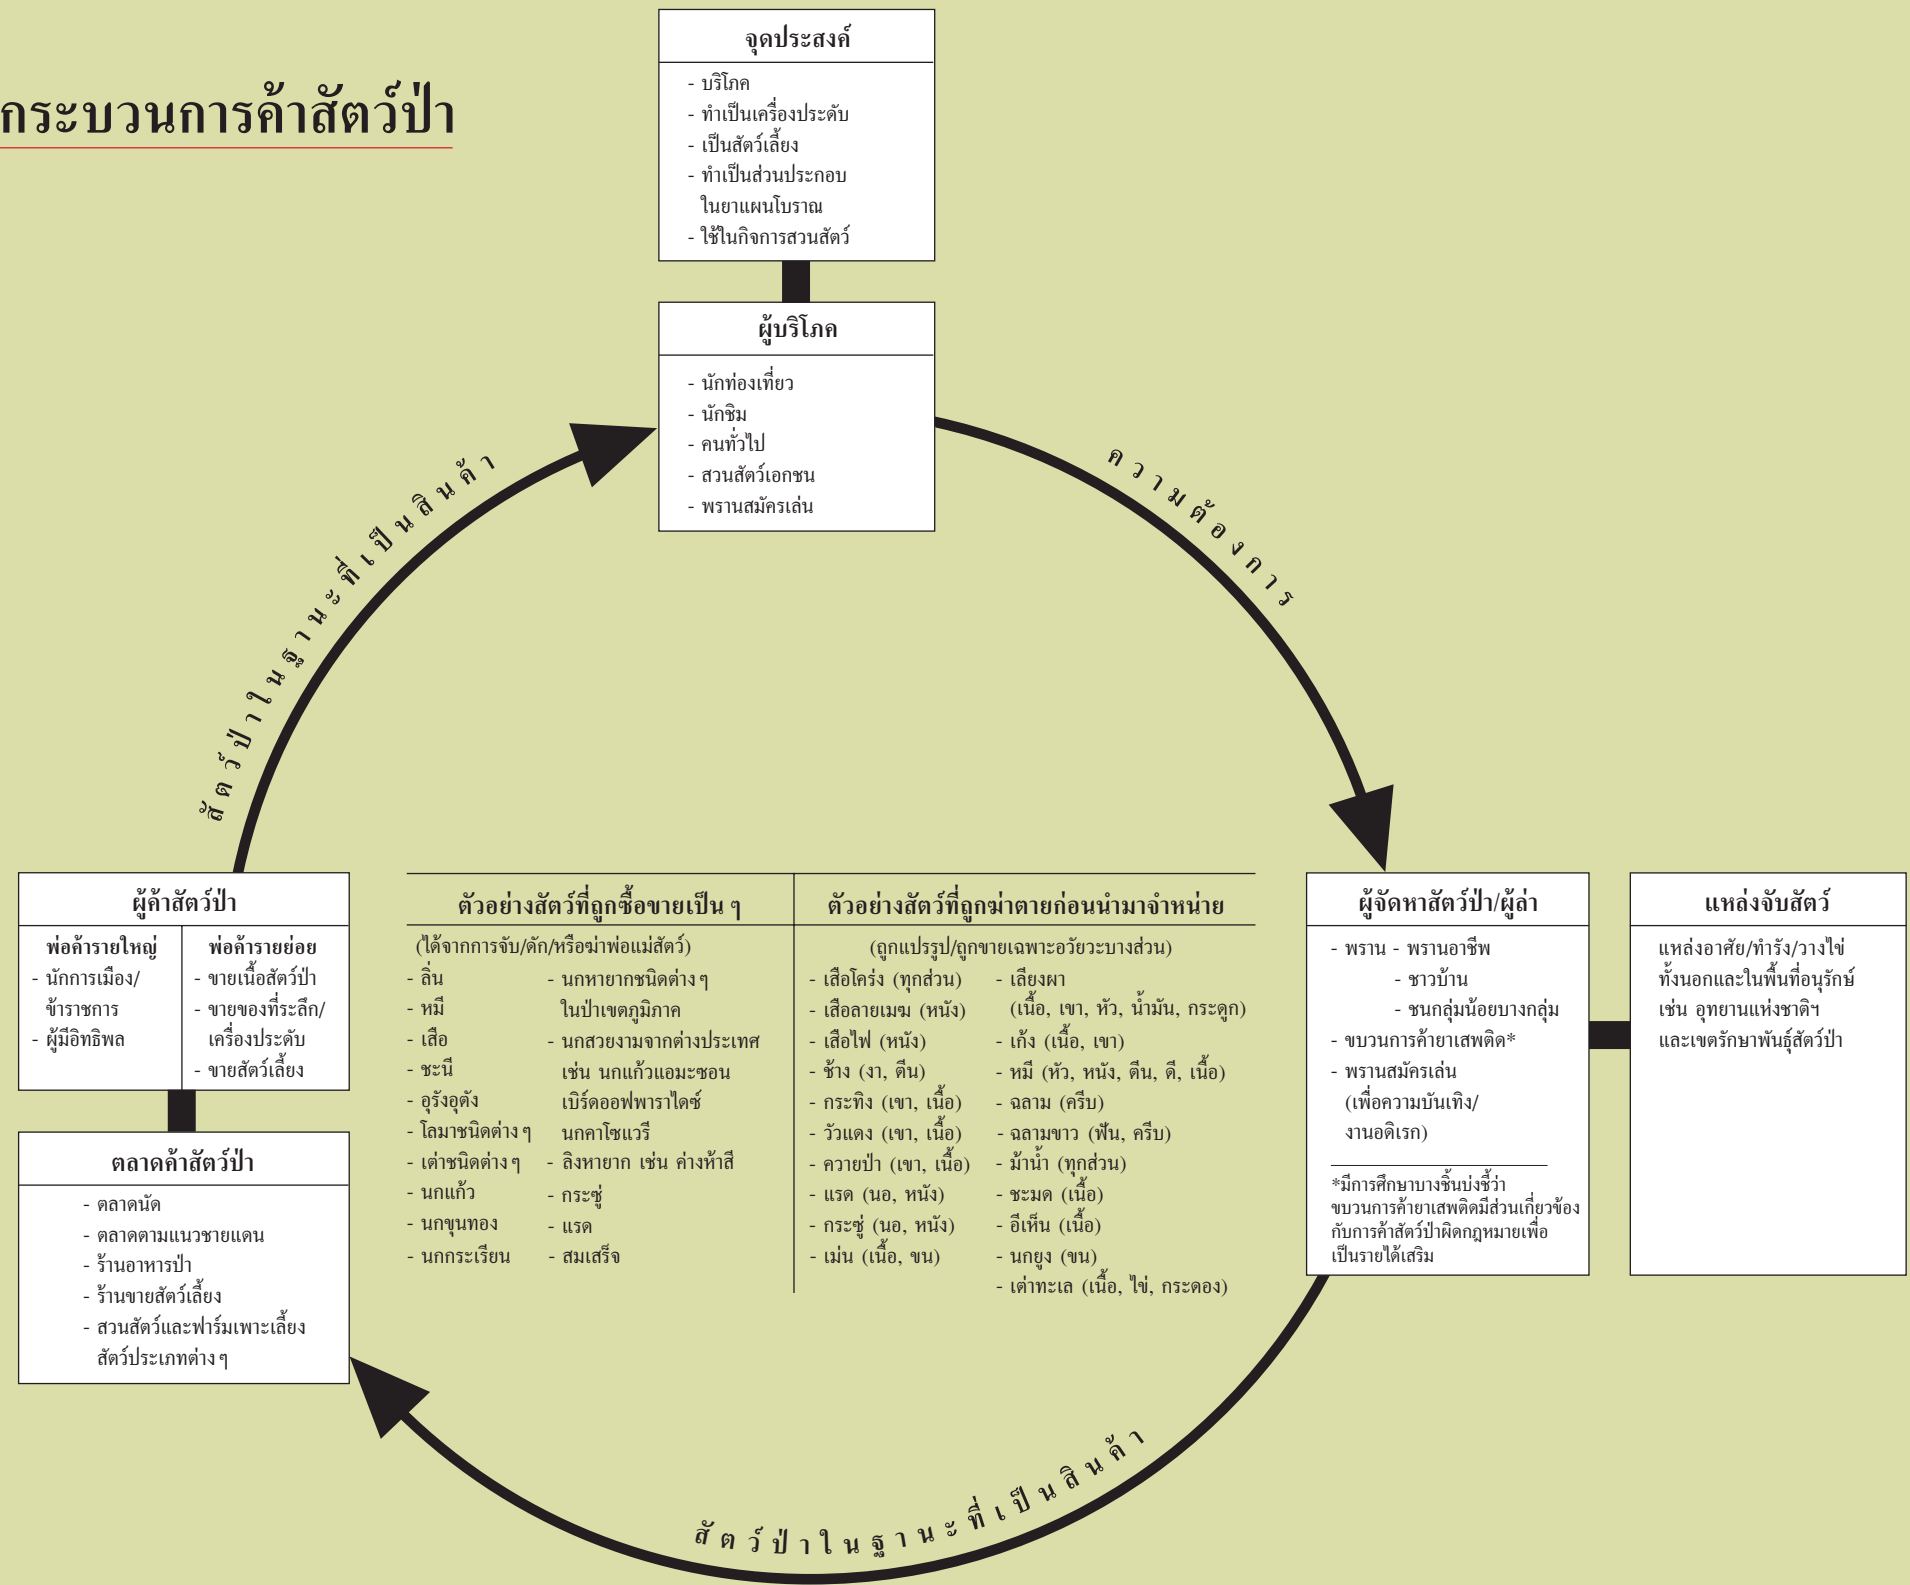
กระบวนการค้าสัตว์ป่า

จุดประสงค์
- บริโภค
- ทำเป็นเครื่องประดับ
- เป็นสัตว์เลี้ยง
- ทำเป็นส่วนประกอบในยาแผนโบราณ
- ใช้ในกิจการสวนสัตว์

ผู้บริโภค
- นักท่องเที่ยว
- นักชิม
- คนทั่วไป
- สวนสัตว์เอกชน
- พรานสมัครเล่น

ความต้องการ

สัตว์ป่าในฐานะที่เป็นสินค้า

ผู้ค้าสัตว์ป่า

| พ่อค้ารายใหญ่ | พ่อค้ารายย่อย |
|---|---|
| - นักการเมือง/ข้าราชการ<br>- ผู้มีอิทธิพล | - ขายเนื้อสัตว์ป่า<br>- ขายของที่ระลึก/เครื่องประดับ<br>- ขายสัตว์เลี้ยง |

ตลาดค้าสัตว์ป่า
- ตลาดนัด
- ตลาดตามแนวชายแดน
- ร้านอาหารป่า
- ร้านขายสัตว์เลี้ยง
- สวนสัตว์และฟาร์มเพาะเลี้ยงสัตว์ประเภทต่างๆ

ตัวอย่างสัตว์ที่ถูกซื้อขายเป็นๆ
(ได้จากการจับ/ดัก/หรือฆ่าพ่อแม่สัตว์)
- ลิ่น
- หมี
- เสือ
- ชะนี
- อุรังอุตัง
- โลมาชนิดต่างๆ
- เต่าชนิดต่างๆ
- นกแก้ว
- นกขุนทอง
- นกกระเรียน
- นกหายากชนิดต่างๆในป่าเขตภูมิภาค
- นกสวยงามจากต่างประเทศ เช่น นกแก้วแอมะซอน เบิร์ดออฟพาราไดซ์ นกคาโซแวรี
- ลิงหายาก เช่น ค่างห้าสี
- กระซู่
- แรด
- สมเสร็จ

ตัวอย่างสัตว์ที่ถูกฆ่าตายก่อนนำมาจำหน่าย
(ถูกแปรรูป/ถูกขายเฉพาะอวัยวะบางส่วน)
- เสือโคร่ง (ทุกส่วน)
- เสือลายเมฆ (หนัง)
- เสือไฟ (หนัง)
- ช้าง (งา, ตีน)
- กระทิง (เขา, เนื้อ)
- วัวแดง (เขา, เนื้อ)
- ควายป่า (เขา, เนื้อ)
- แรด (นอ, หนัง)
- กระซู่ (นอ, หนัง)
- เม่น (เนื้อ, ขน)
- เลียงผา (เนื้อ, เขา, หัว, น้ำมัน, กระดูก)
- เก้ง (เนื้อ, เขา)
- หมี (หัว, หนัง, ตีน, ดี, เนื้อ)
- ฉลาม (ครีบ)
- ฉลามขาว (ฟัน, ครีบ)
- ม้าน้ำ (ทุกส่วน)
- ชะมด (เนื้อ)
- อีเห็น (เนื้อ)
- นกยูง (ขน)
- เต่าทะเล (เนื้อ, ไข่, กระดอง)

ผู้จัดหาสัตว์ป่า/ผู้ล่า
- พราน - พรานอาชีพ
- ชาวบ้าน
- ชนกลุ่มน้อยบางกลุ่ม
- ขบวนการค้ายาเสพติด*
- พรานสมัครเล่น (เพื่อความบันเทิง/งานอดิเรก)

*มีการศึกษาบางชิ้นบ่งชี้ว่าขบวนการค้ายาเสพติดมีส่วนเกี่ยวข้องกับการค้าสัตว์ป่าผิดกฎหมายเพื่อเป็นรายได้เสริม

แหล่งจับสัตว์
แหล่งอาศัย/ทำรัง/วางไข่ ทั้งนอกและในพื้นที่อนุรักษ์ เช่น อุทยานแห่งชาติฯ และเขตรักษาพันธุ์สัตว์ป่า

สัตว์ป่าในฐานะที่เป็นสินค้า